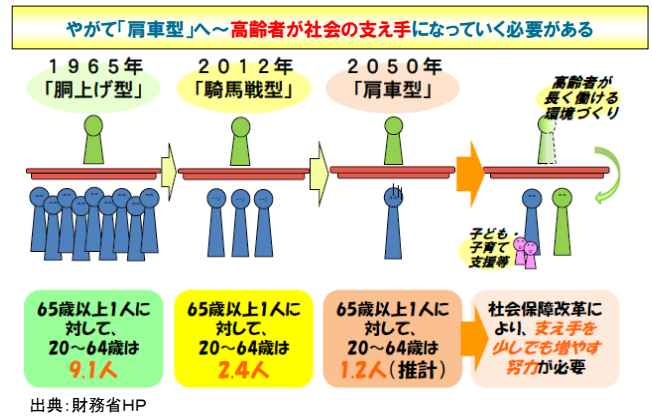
やがて「肩車型」へ～高齢者が社会の支え手になっていく必要がある

１９６５年
「胴上げ型」

２０１２年
「騎馬戦型」

２０５０年
「肩車型」

高齢者が長く働ける環境づくり

子ども・子育て支援等

65歳以上1人に対して、20～64歳は 9.1人

65歳以上1人に対して、20～64歳は 2.4人

65歳以上1人に対して、20～64歳は 1.2人（推計）

社会保障改革により、支え手を少しでも増やす努力が必要

出典：財務省HP